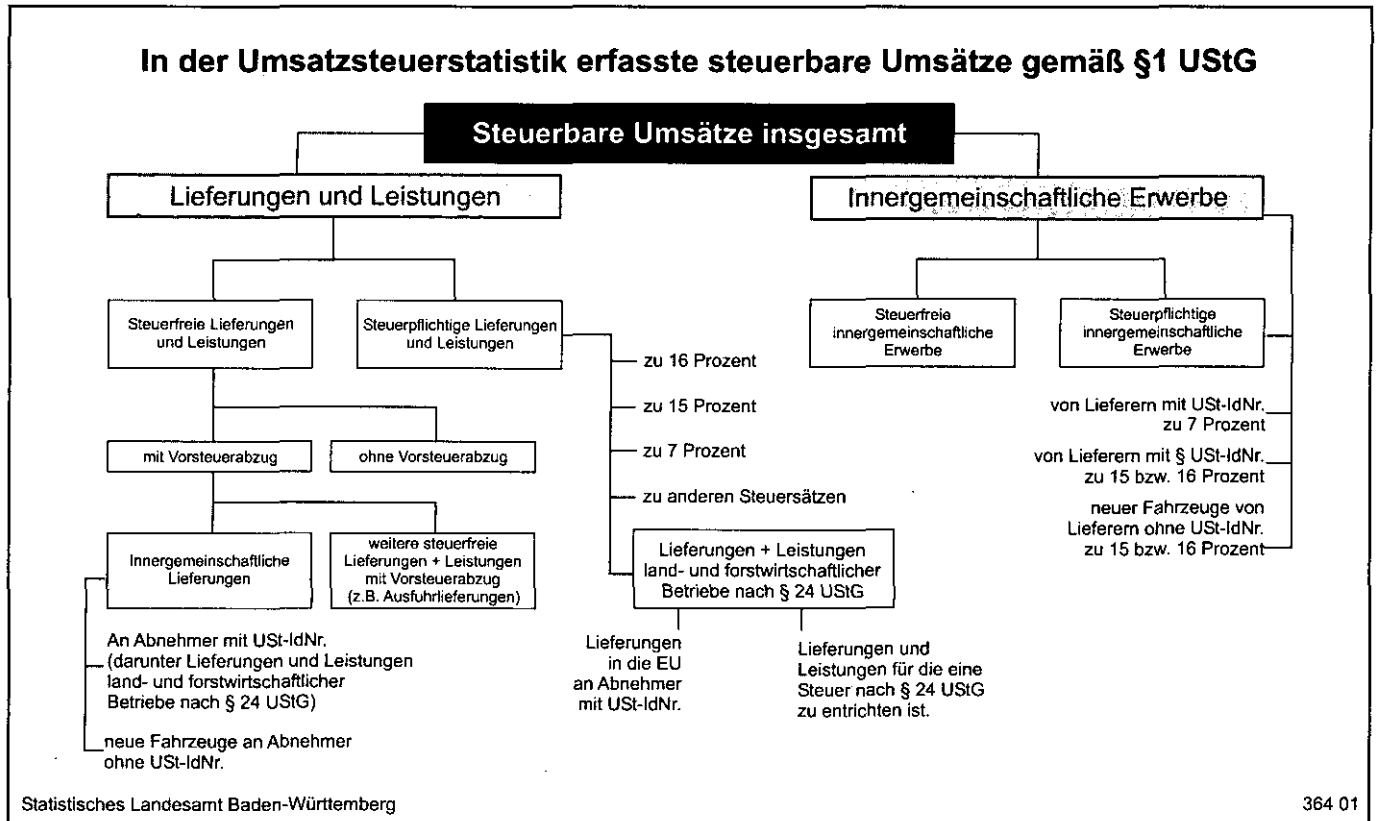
In der Umsatzsteuerstatistik erfasste steuerbare Umsätze gemäß §1 UStG

Steuerbare Umsätze insgesamt

Lieferungen und Leistungen

Innergemeinschaftliche Erwerbe

Steuerfreie Lieferungen und Leistungen

Steuerpflichtige Lieferungen und Leistungen

zu 16 Prozent

zu 15 Prozent

zu 7 Prozent

zu anderen Steuersätzen

mit Vorsteuerabzug

ohne Vorsteuerabzug

Innergemeinschaftliche Lieferungen

weitere steuerfreie Lieferungen + Leistungen mit Vorsteuerabzug (z.B. Ausfuhrlieferungen)

An Abnehmer mit USt-IdNr. (darunter Lieferungen und Leistungen land- und forstwirtschaftlicher Betriebe nach § 24 UStG)

neue Fahrzeuge an Abnehmer ohne USt-IdNr.

Lieferungen + Leistungen land- und forstwirtschaftlicher Betriebe nach § 24 UStG

Lieferungen in die EU an Abnehmer mit USt-IdNr.

Lieferungen und Leistungen für die eine Steuer nach § 24 UStG zu entrichten ist.

Steuerfreie innergemeinschaftliche Erwerbe

Steuerpflichtige innergemeinschaftliche Erwerbe

von Lieferern mit USt-IdNr. zu 7 Prozent

von Lieferern mit § USt-IdNr. zu 15 bzw. 16 Prozent

neuer Fahrzeuge von Lieferern ohne USt-IdNr. zu 15 bzw. 16 Prozent

Statistisches Landesamt Baden-Württemberg

364 01